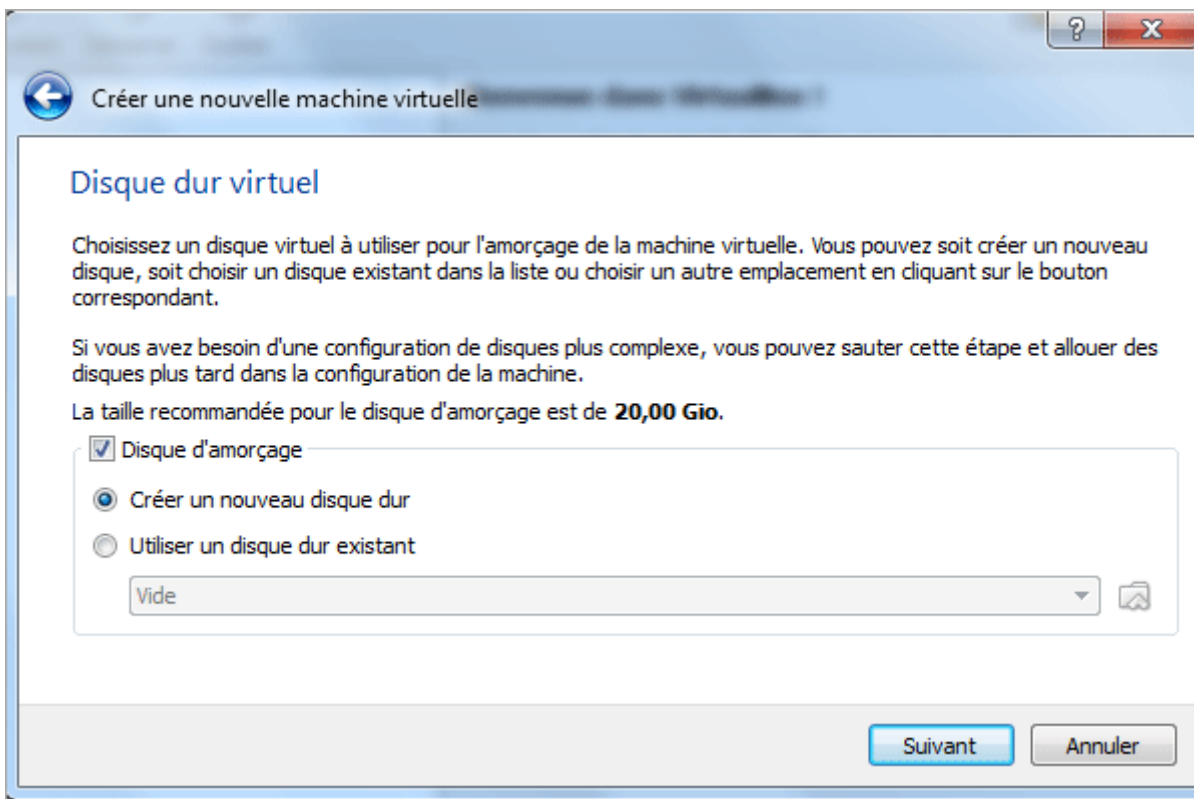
?
X

Créer une nouvelle machine virtuelle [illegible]

Disque dur virtuel

Choisissez un disque virtuel à utiliser pour l'amorçage de la machine virtuelle. Vous pouvez soit créer un nouveau disque, soit choisir un disque existant dans la liste ou choisir un autre emplacement en cliquant sur le bouton correspondant.

Si vous avez besoin d'une configuration de disques plus complexe, vous pouvez sauter cette étape et allouer des disques plus tard dans la configuration de la machine.

La taille recommandée pour le disque d'amorçage est de **20,00 Gio**.

Disque d'amorçage

Créer un nouveau disque dur

Utiliser un disque dur existant

Vide

Suivant

Annuler